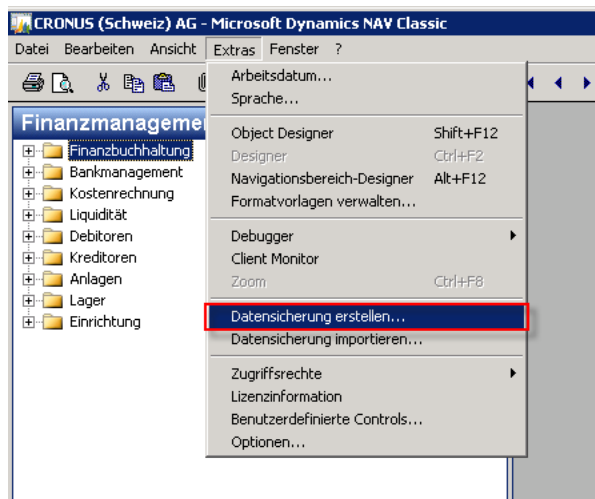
CRONUS (Schweiz) AG - Microsoft Dynamics NAV Classic

Datei Bearbeiten Ansicht Extras Fenster ?

Finanzmanagemen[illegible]

Finanzbuchhaltung
Bankmanagement
Kostenrechnung
Liquidität
Debitoren
Kreditoren
Anlagen
Lager
Einrichtung

Arbeitsdatum...
Sprache...

Object Designer Shift+F12
Designer Ctrl+F2
Navigationsbereich-Designer Alt+F12
Formatvorlagen verwalten...

Debugger
Client Monitor
Zoom Ctrl+F8

Datensicherung erstellen...
Datensicherung importieren...

Zugriffsrechte
Lizenzinformation
Benutzerdefinierte Controls...
Optionen...